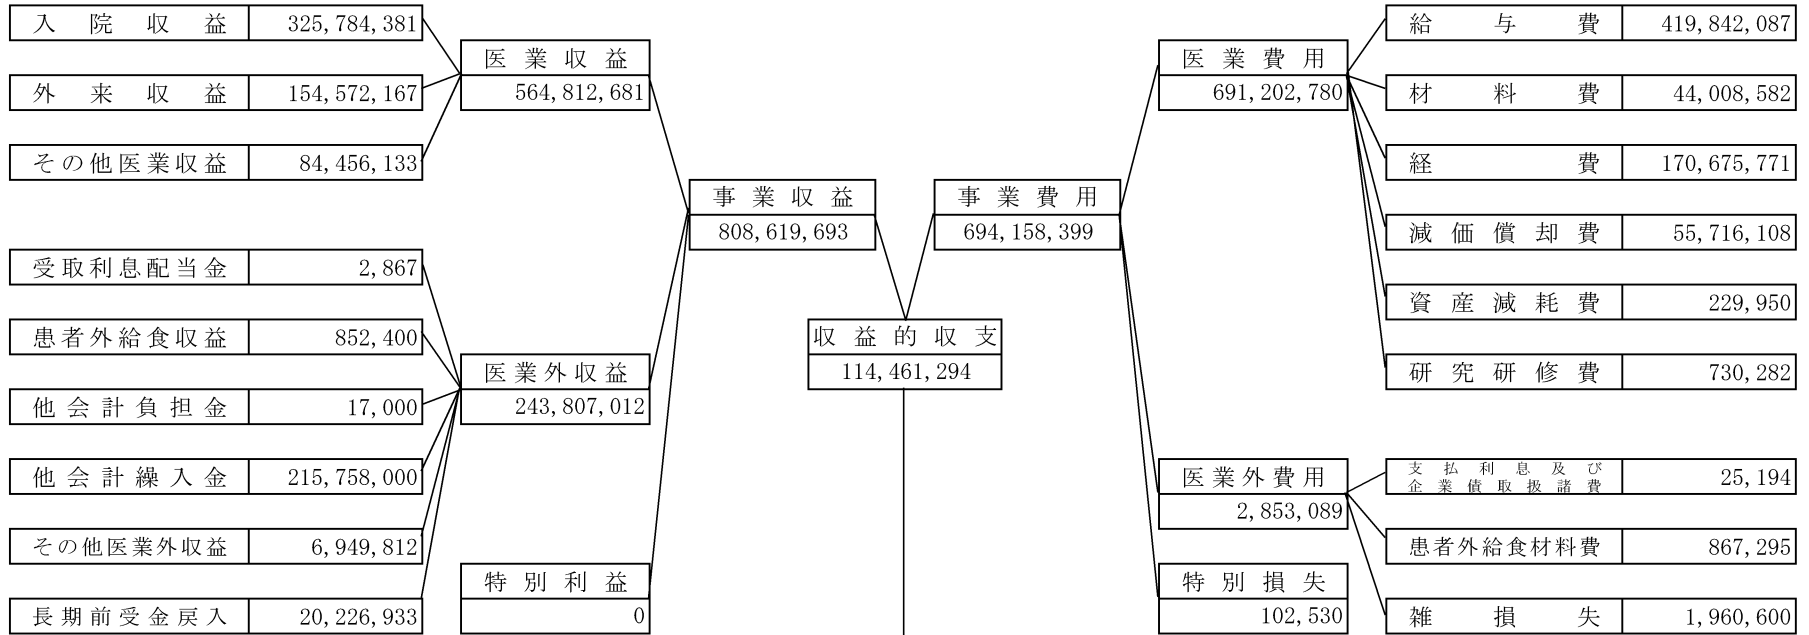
入院収益 325,784,381
外来収益 154,572,167
その他医業収益 84,456,133

医業収益 564,812,681

受取利息配当金 2,867
患者外給食収益 852,400
他会計負担金 17,000
他会計繰入金 215,758,000
その他医業外収益 6,949,812
長期前受金戻入 20,226,933

医業外収益 243,807,012

特別利益 0

事業収益 808,619,693

収益的収支 114,461,294

事業費用 694,158,399

医業費用 691,202,780

給与費 419,842,087
材料費 44,008,582
経費 170,675,771
減価償却費 55,716,108
資産減耗費 229,950
研究研修費 730,282

医業外費用 2,853,089

支払利息及び企業債取扱諸費 25,194
患者外給食材料費 867,295
雑損失 1,960,600

特別損失 102,530